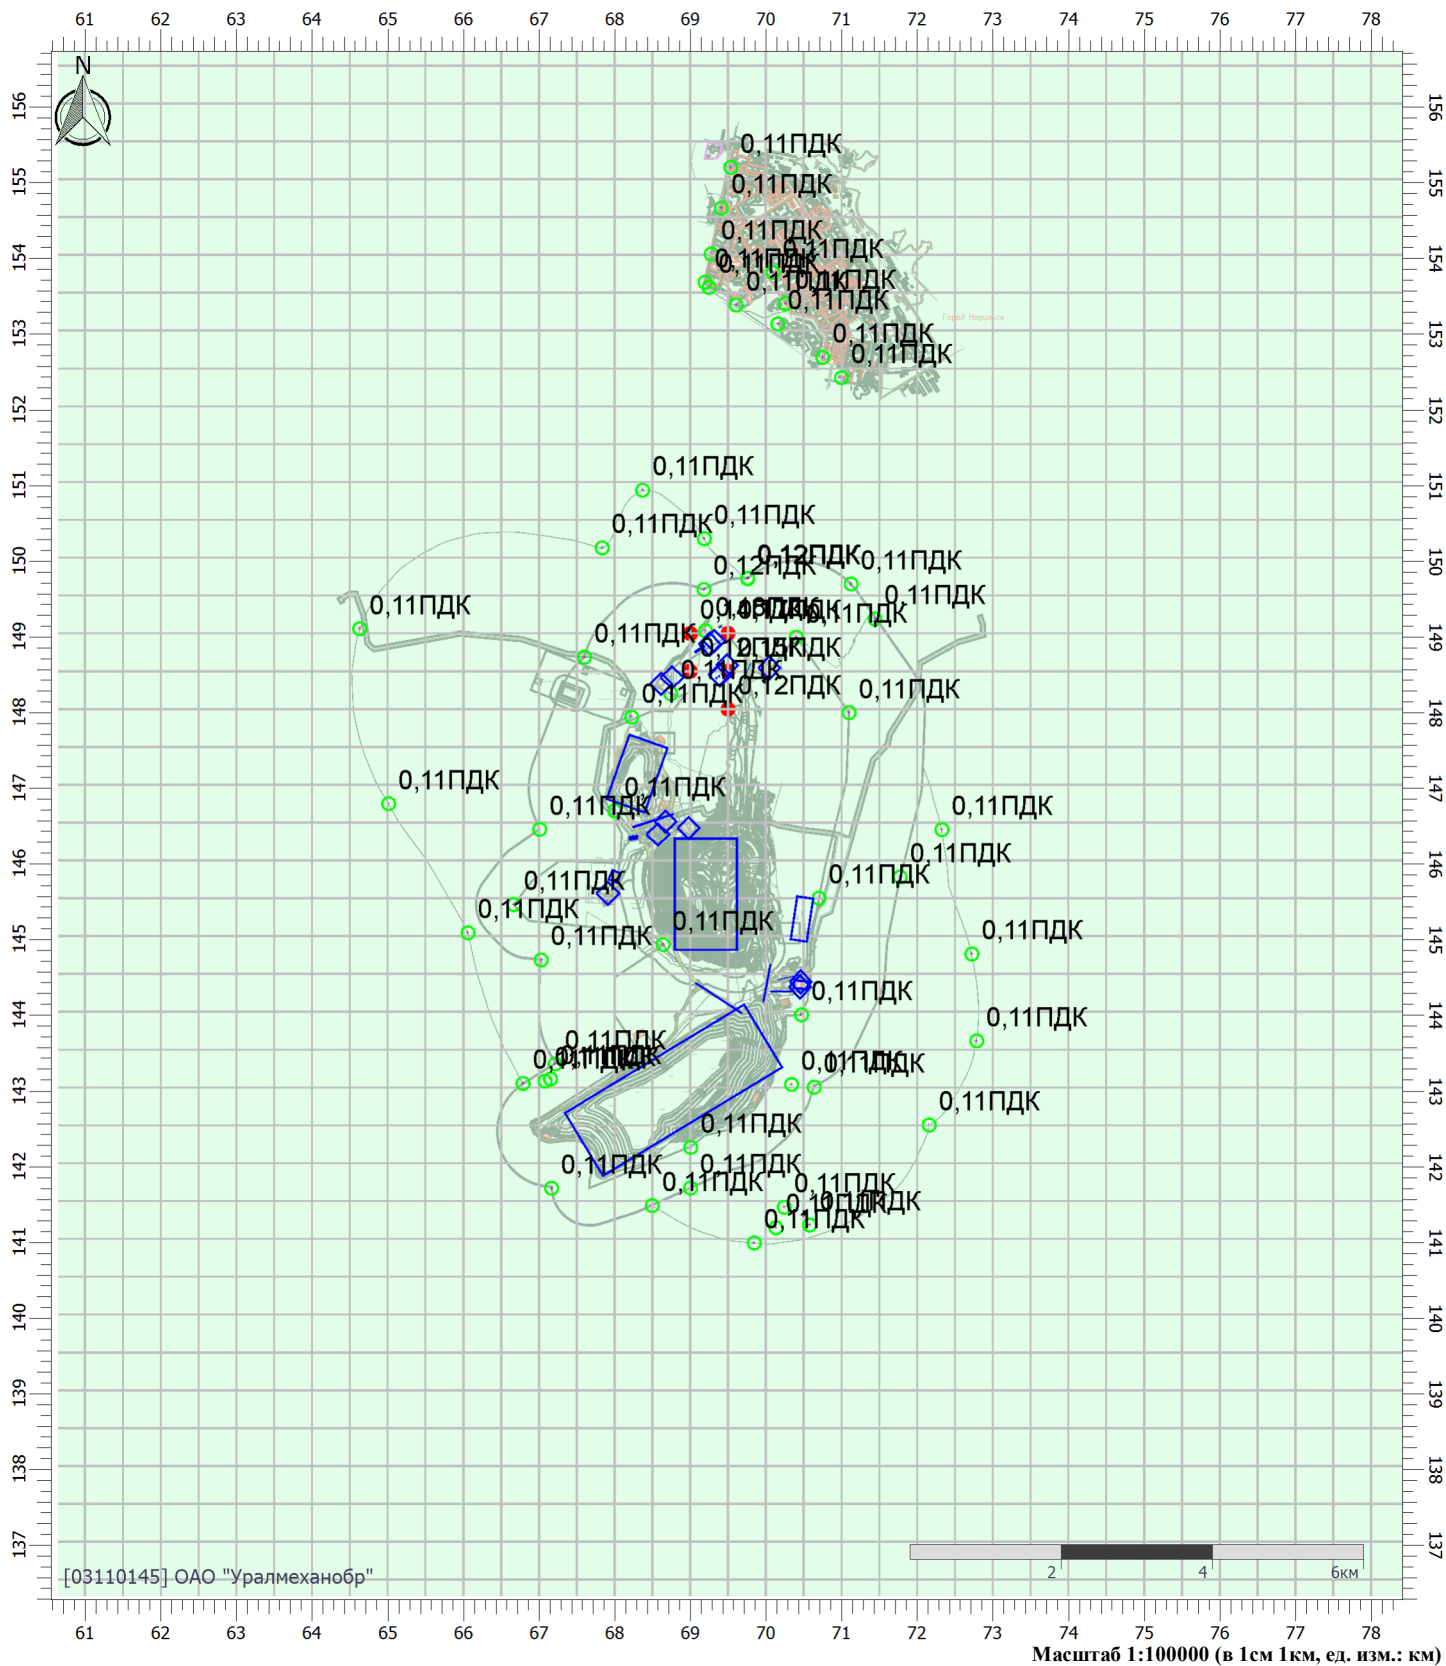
61 62 63 64 65 66 67 68 69 70 71 72 73 74 75 76 77 78

N

156 155 154 153 152 151 150 149 148 147 146 145 144 143 142 141 140 139 138 137

0,11ПДК
0,11ПДК
0,11ПДК
0,11ПДК
0,11ПДК
0,11ПДК
0,11ПДК
0,11ПДК
0,11ПДК
0,11ПДК

Город Норильск

0,11ПДК
0,11ПДК
0,11ПДК
0,12ПДК
0,12ПДК
0,11ПДК
0,11ПДК
0,11ПДК
0,11ПДК
0,11ПДК
0,12ПДК
0,11ПДК
0,12ПДК
0,11ПДК
0,11ПДК
0,11ПДК
0,11ПДК
0,11ПДК
0,11ПДК
0,11ПДК
0,11ПДК
0,11ПДК
0,11ПДК
0,11ПДК
0,11ПДК
0,11ПДК
0,11ПДК
0,11ПДК
0,11ПДК
0,11ПДК
0,11ПДК
0,11ПДК
0,11ПДК
0,11ПДК
0,11ПДК
0,11ПДК
0,11ПДК
0,11ПДК
0,11ПДК
0,11ПДК
0,11ПДК

[03110145] ОАО "Уралмеханобр"

2 4 6км

61 62 63 64 65 66 67 68 69 70 71 72 73 74 75 76 77 78

Масштаб 1:100000 (в 1см 1км, ед. изм.: км)